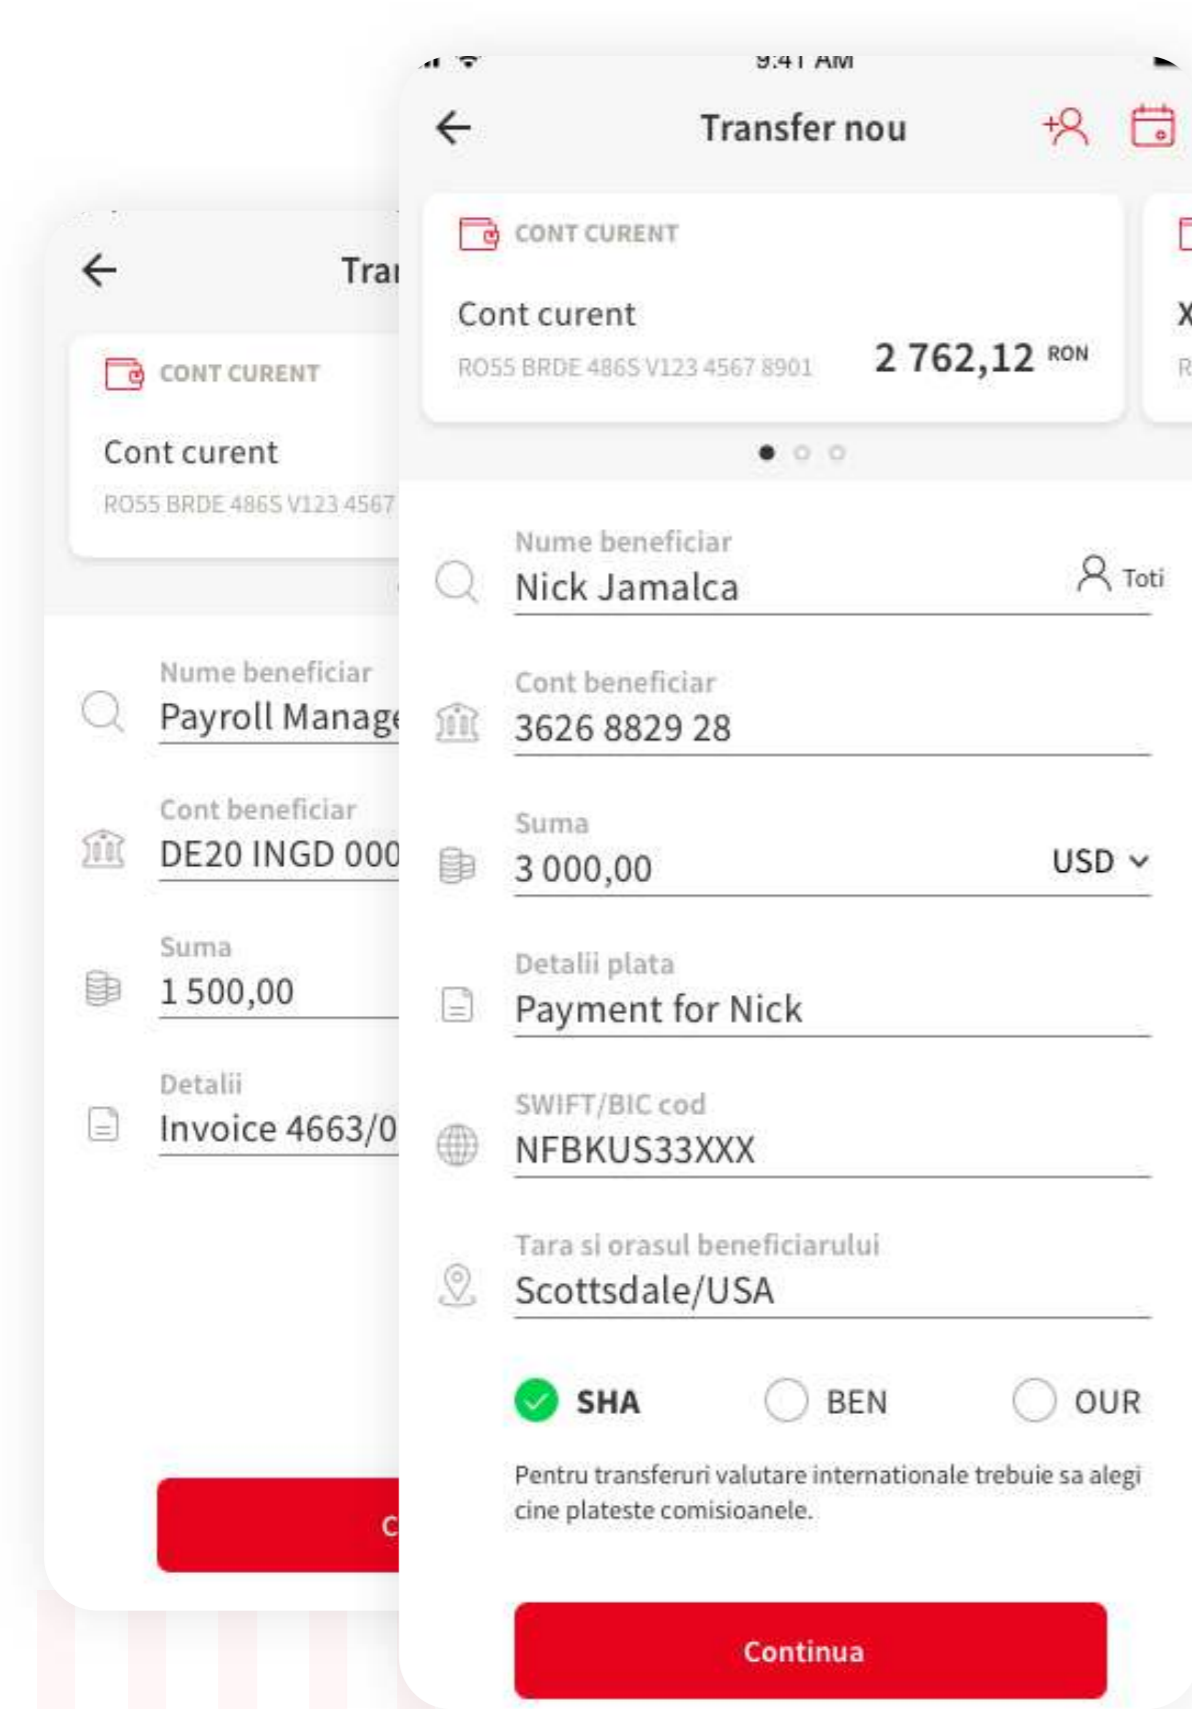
Tra

CONT CURENT

Cont curent

RO55 BRDE 4865 V123 4567

Nume beneficiar
Payroll Manag

Cont beneficiar
DE20 INGD 000

Suma
1 500,00

Detalii
Invoice 4663/0

C

9:41 AM

Transfer nou

CONT CURENT

Cont curent

RO55 BRDE 4865 V123 4567 8901

2 762,12 RON

X

R

Nume beneficiar
Nick Jamalca

Toti

Cont beneficiar
3626 8829 28

Suma
3 000,00

USD

Detalii plata
Payment for Nick

SWIFT/BIC cod
NFBKUS33XXX

Tara si orasul beneficiarului
Scottsdale/USA

SHA

BEN

OUR

Pentru transferuri valutare internationale trebuie sa alegi cine plateste comisioanele.

Continua